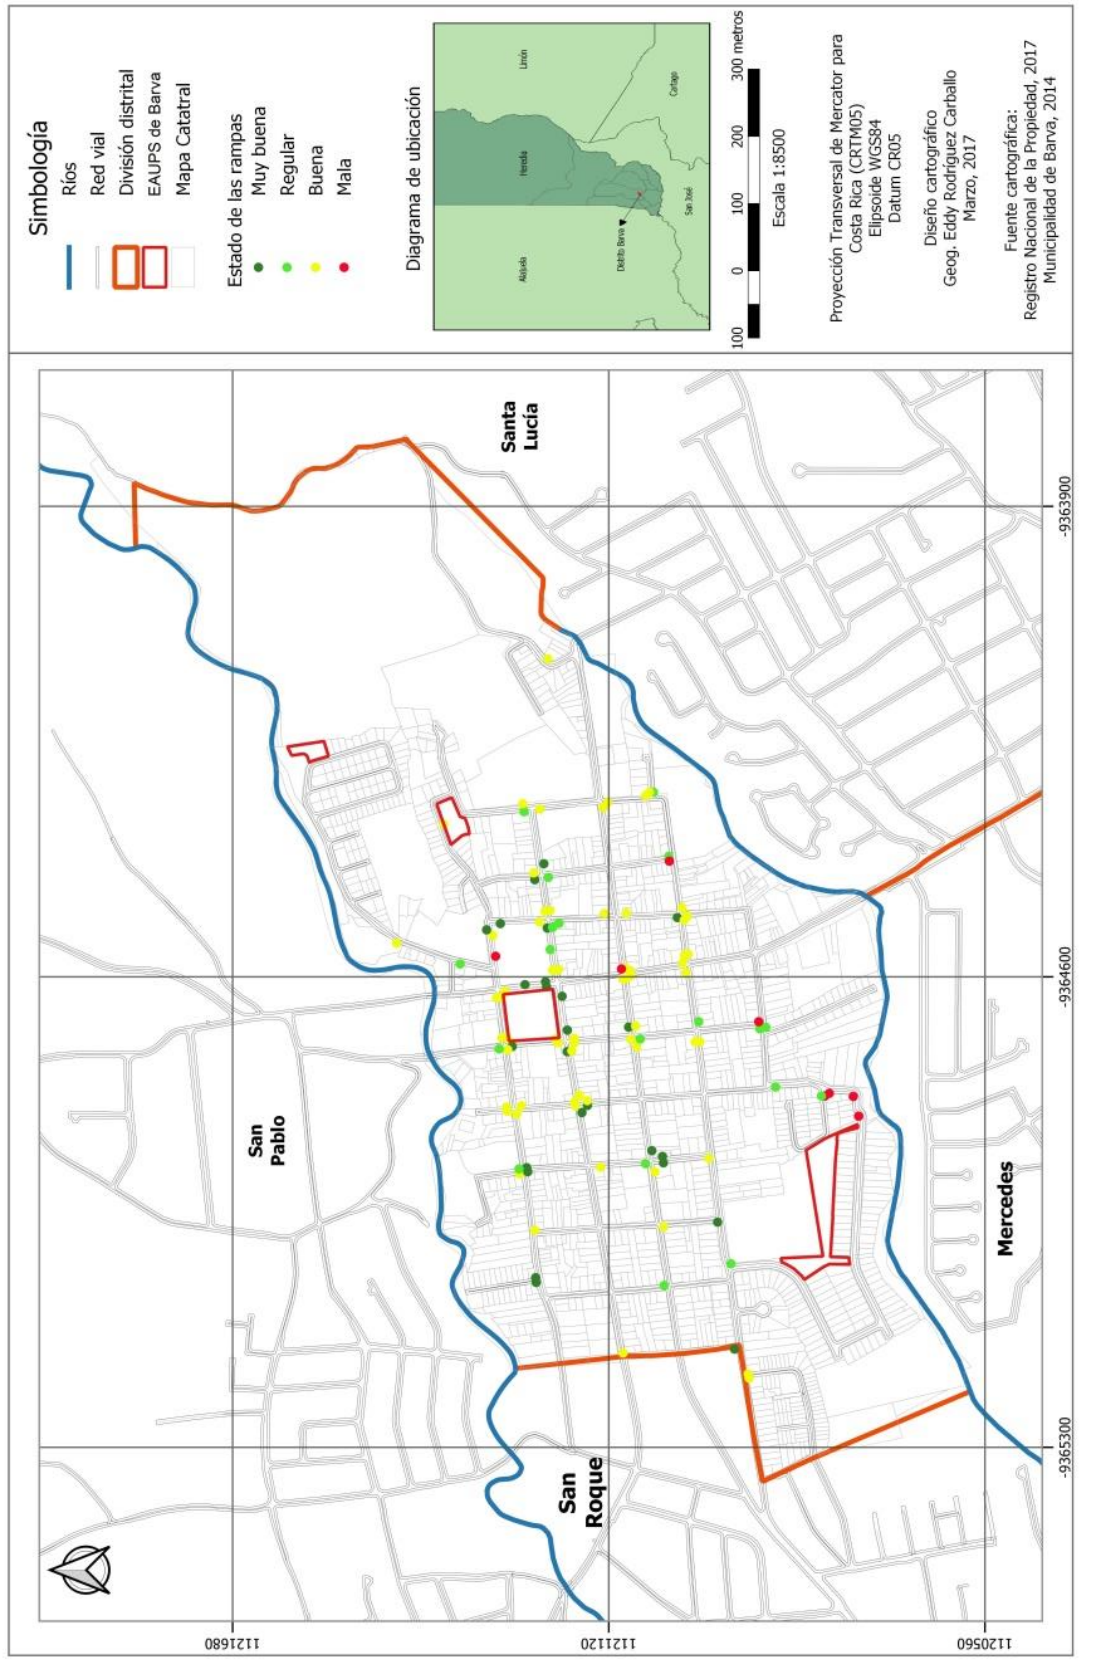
Simbología
Ríos
Red vial
División distrital
EAUPS de Barva
Mapa Catatral
Estado de las rampas
Muy buena
Regular
Buena
Mala

Diagrama de ubicación
Limón
Heredia
Cartago
Alajuela
Distrito Barva
San José

100 0 100 200 300 metros
Escala 1:8500

Proyección Transversal de Mercator para Costa Rica (CRTM05)
Elipsoide WGS84
Datum CR05

Diseño cartográfico
Geog. Eddy Rodríguez Carballo
Marzo, 2017

Fuente cartográfica:
Registro Nacional de la Propiedad, 2017
Municipalidad de Barva, 2014

Santa Lucía
San Pablo
Mercedes
San Roque

-9363900
-9364600
-9365300
1121680
1121120
1120560